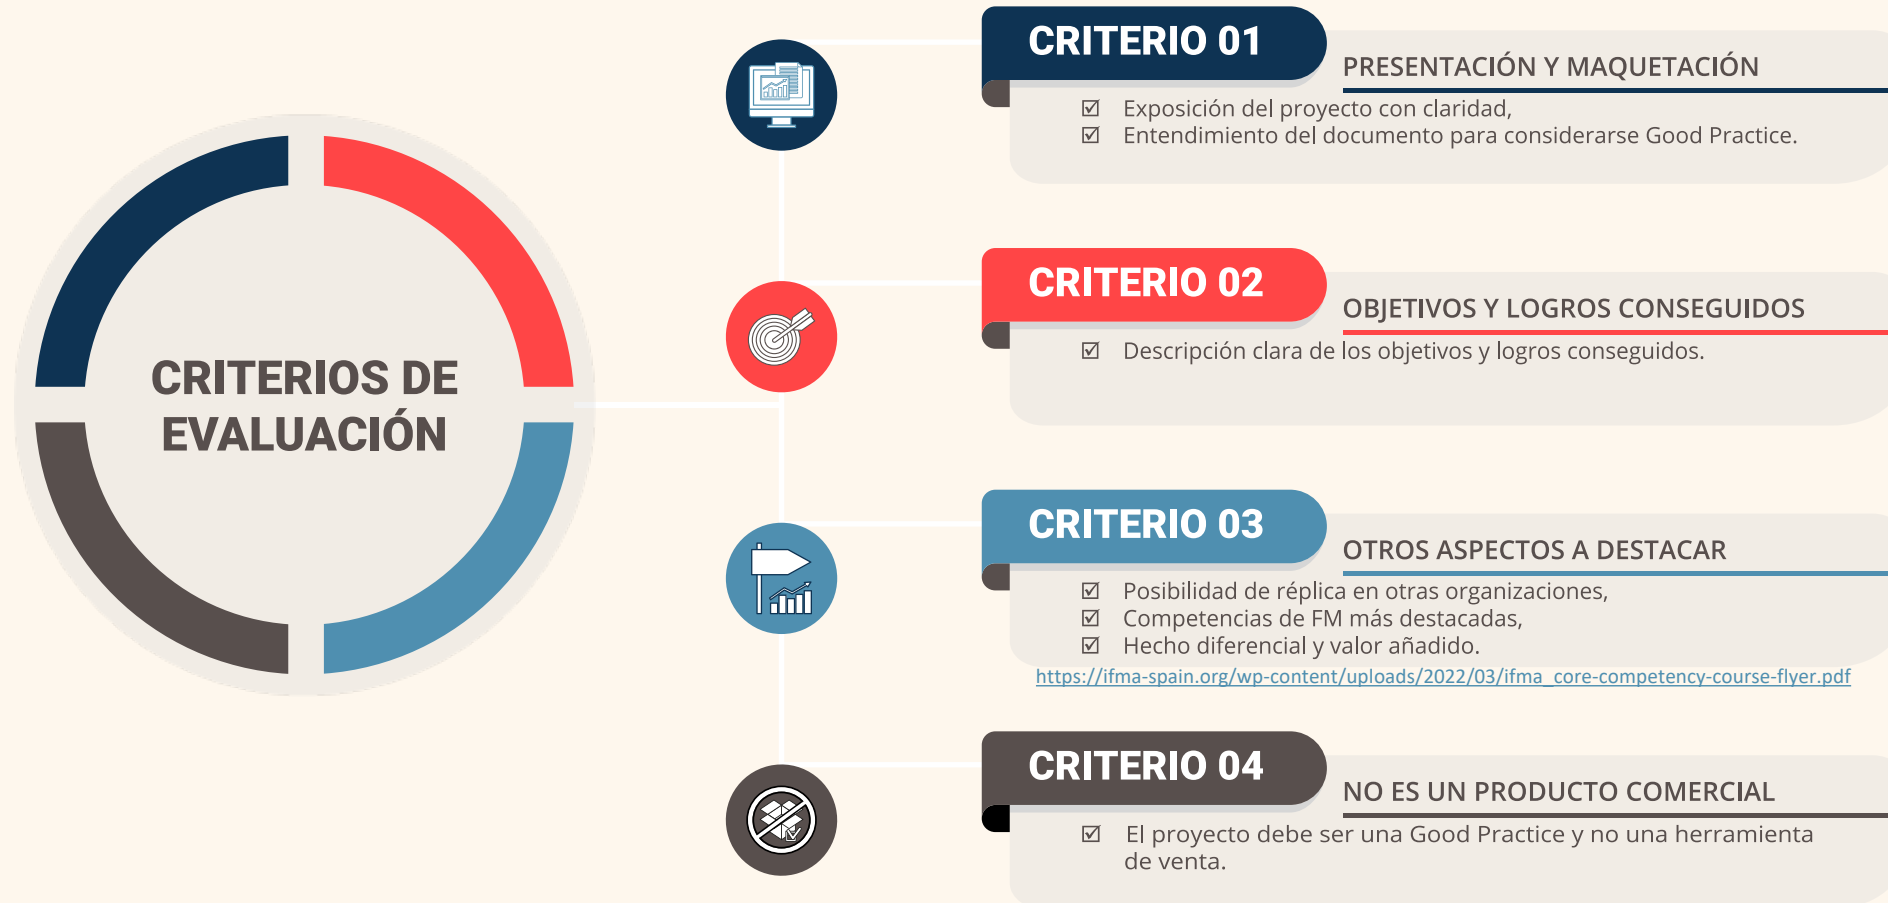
CRITERIOS DE EVALUACIÓN

CRITERIO 01

PRESENTACIÓN Y MAQUETACIÓN

☑ Exposición del proyecto con claridad,
☑ Entendimiento del documento para considerarse Good Practice.

CRITERIO 02

OBJETIVOS Y LOGROS CONSEGUIDOS

☑ Descripción clara de los objetivos y logros conseguidos.

CRITERIO 03

OTROS ASPECTOS A DESTACAR

☑ Posibilidad de réplica en otras organizaciones,
☑ Competencias de FM más destacadas,
☑ Hecho diferencial y valor añadido.

https://ifma-spain.org/wp-content/uploads/2022/03/ifma_core-competency-course-flyer.pdf

CRITERIO 04

NO ES UN PRODUCTO COMERCIAL

☑ El proyecto debe ser una Good Practice y no una herramienta de venta.